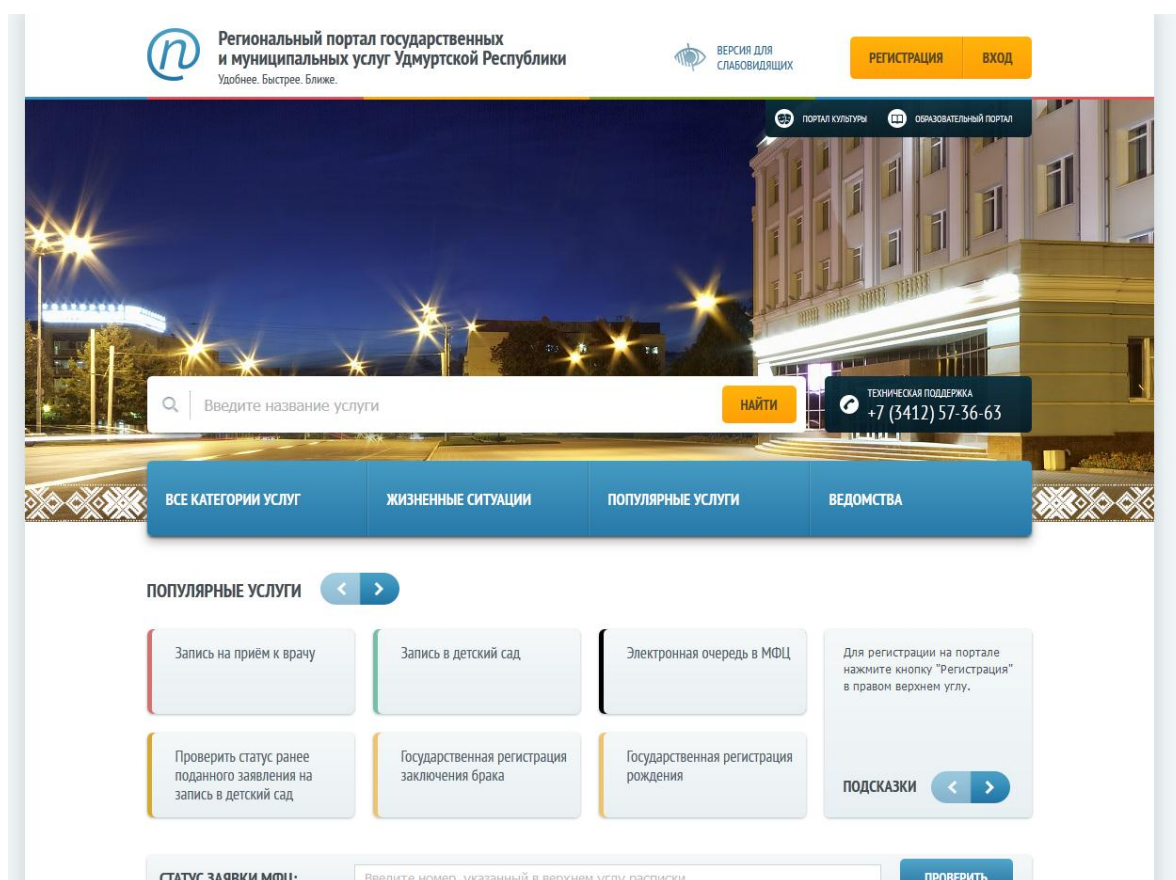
Региональный портал государственных и муниципальных услуг Удмуртской Республики
Удобнее. Быстрее. Ближе.

ВЕРСИЯ ДЛЯ СЛАБОВИДЯЩИХ

РЕГИСТРАЦИЯ
ВХОД

ПОРТАЛ КУЛЬТУРЫ
ОБРАЗОВАТЕЛЬНЫЙ ПОРТАЛ

Введите название услуги
НАЙТИ

ТЕХНИЧЕСКАЯ ПОДДЕРЖКА
+7 (3412) 57-36-63

ВСЕ КАТЕГОРИИ УСЛУГ
ЖИЗНЕННЫЕ СИТУАЦИИ
ПОПУЛЯРНЫЕ УСЛУГИ
ВЕДОМСТВА

ПОПУЛЯРНЫЕ УСЛУГИ

Запись на приём к врачу
Запись в детский сад
Электронная очередь в МФЦ
Для регистрации на портале нажмите кнопку "Регистрация" в правом верхнем углу.

Проверить статус ранее поданного заявления на запись в детский сад
Государственная регистрация заключения брака
Государственная регистрация рождения

ПОДСКАЗКИ

СТАТУС ЗАЯВКИ МФЦ:
Введите номер, указанный в верхнем углу расписки
ПРОВЕРИТЬ